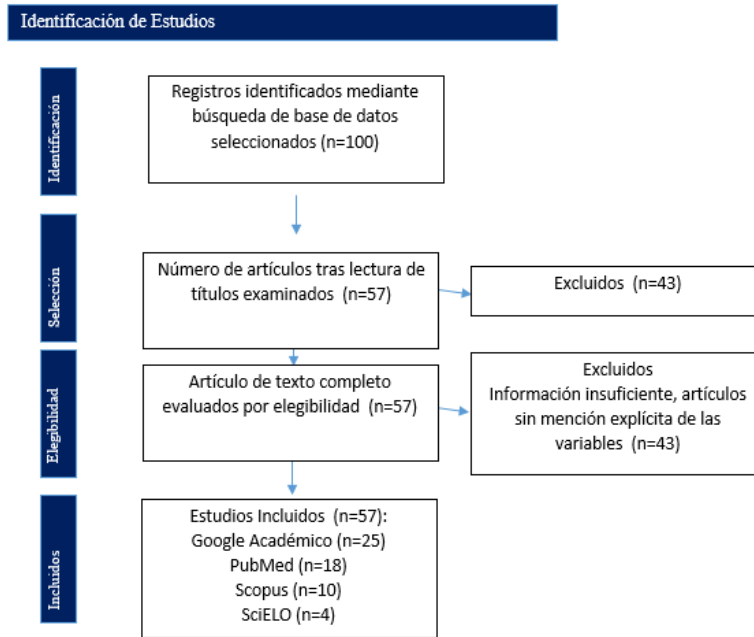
Identificación de Estudios

Identificación

Registros identificados mediante búsqueda de base de datos seleccionados (n=100)

Selección

Número de artículos tras lectura de títulos examinados (n=57)

Excluidos (n=43)

Elegibilidad

Artículo de texto completo evaluados por elegibilidad (n=57)

Excluidos
Información insuficiente, artículos sin mención explícita de las variables (n=43)

Incluidos

Estudios Incluidos (n=57):
Google Académico (n=25)
PubMed (n=18)
Scopus (n=10)
SciELO (n=4)